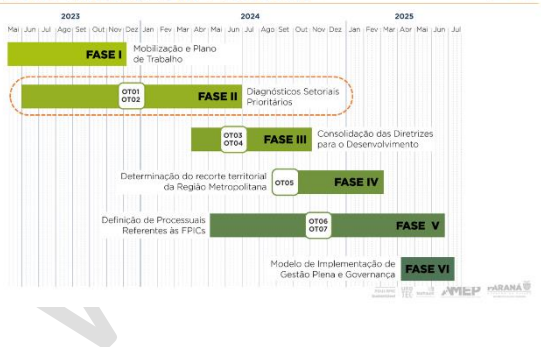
2023 2024 2025

Mai Jun Jul Ago Set Out Nov Dez Jan Fev Mar Abr Mai Jun Jul Ago Set Out Nov Dez Jan Fev Mar Abr Mai Jun Jul

FASE I Mobilização e Plano de Trabalho

OT01 OT02 FASE II Diagnósticos Setoriais Prioritários

OT03 OT04 FASE III Consolidação das Diretrizes para o Desenvolvimento

Determinação do recorte territorial da Região Metropolitana OT05 FASE IV

Definição de Processuais Referentes às FPICs OT06 OT07 FASE V

Modelo de Implementação de Gestão Plena e Governança FASE VI

AMEP PARANÁ